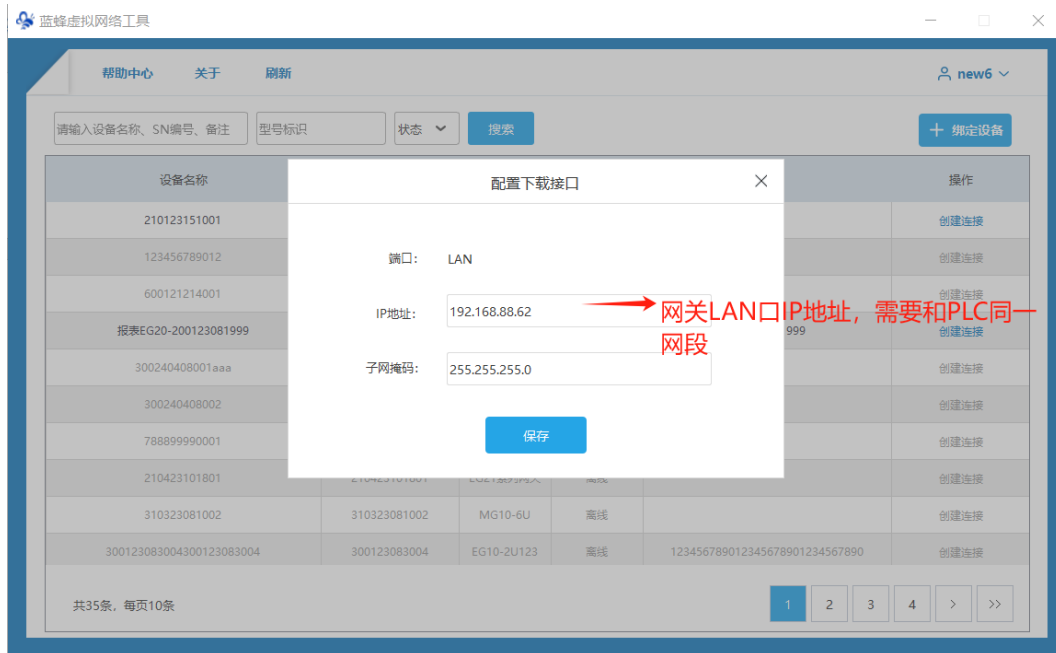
蓝蜂虚拟网络工具

帮助中心 关于 刷新

new6

请输入设备名称、SN编号、备注

型号标识

状态

搜索

绑定设备

| 设备名称 | | | | | 操作 |
|---|---|---|---|---|---|
| 210123151001 | | | | | 创建连接 |
| 123456789012 | | | | | 创建连接 |
| 600121214001 | | | | | 创建连接 |
| 报表EG20-200123081999 | | | | 999 | 创建连接 |
| 300240408001aaa | | | | | 创建连接 |
| 300240408002 | | | | | 创建连接 |
| 788899990001 | | | | | 创建连接 |
| 210423101801 | 210423101801 | EG21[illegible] | 离线 | | 创建连接 |
| 310323081002 | 310323081002 | MG10-6U | 离线 | | 创建连接 |
| 300123083004300123083004 | 300123083004 | EG10-2U123 | 离线 | 123456789012345678901234567890 | 创建连接 |

共35条，每页10条

1 2 3 4 > >>

配置下载接口

端口： LAN

IP地址： 192.168.88.62

网关LAN口IP地址，需要和PLC同一网段

子网掩码： 255.255.255.0

保存